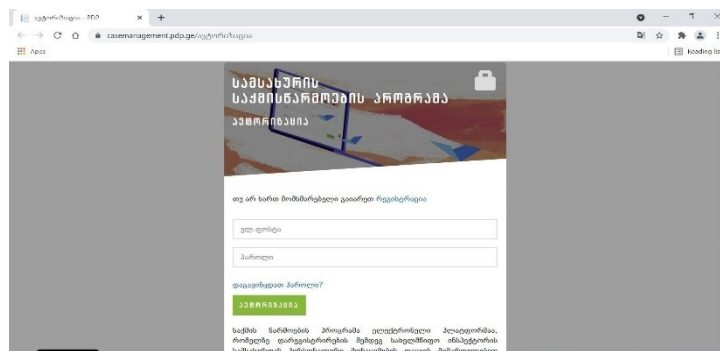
ავტორიზაცია - PDP ×  +

casemanagement.pdp.ge/ავტორიზაცია

Apps

Reading list

სამსახურის
საქმისწარმოების პროგრამა
ავტორიზაცია

თუ არ ხართ მომხმარებელი გაიარეთ რეგისტრაცია

ელ-ფოსტა

პაროლი

დაგავიწყდათ პაროლი?

ავტორიზაცია

საქმის წარმოების პროგრამა ელექტრონული პლატფორმაა, რომელიც დარეგისტრირების შემდეგ საშუალებას აძლევს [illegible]